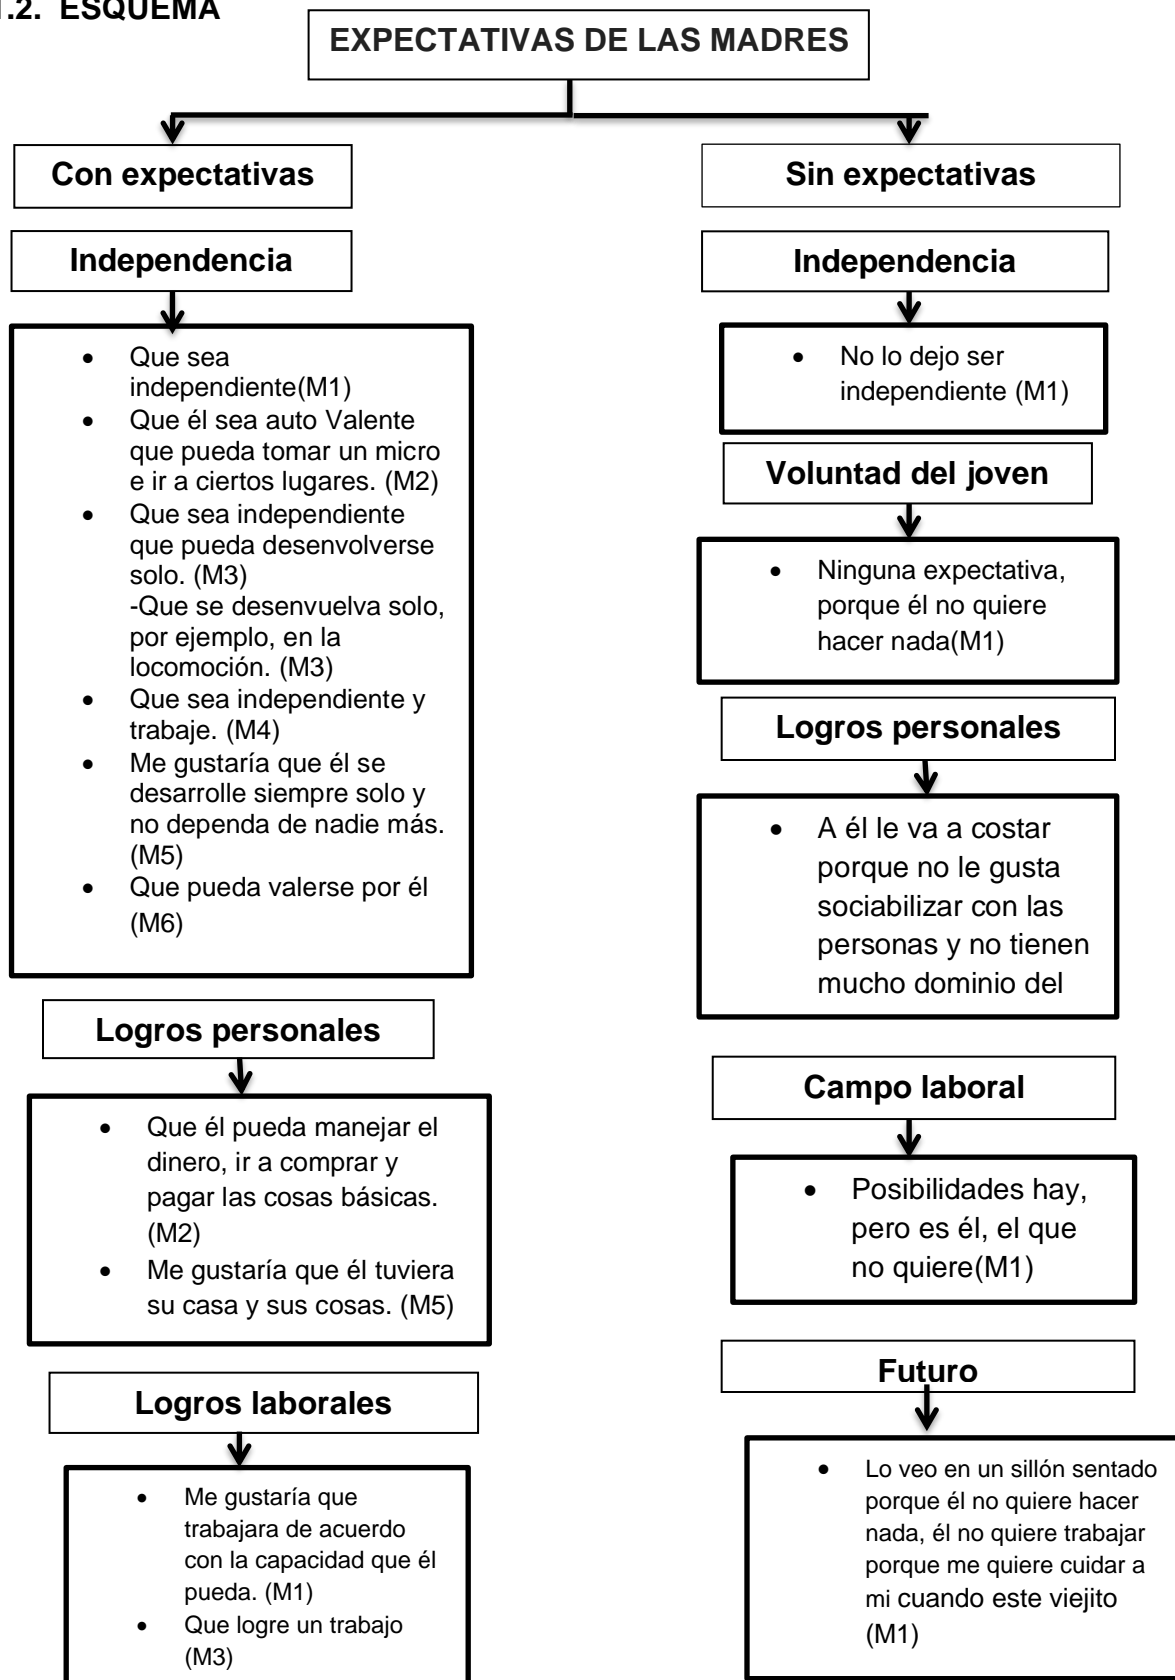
1.2. ESQUEMA

EXPECTATIVAS DE LAS MADRES

Con expectativas

Independencia

- Que sea independiente(M1)
- Que él sea auto Valente que pueda tomar un micro e ir a ciertos lugares. (M2)
- Que sea independiente que pueda desenvolverse solo. (M3)
-Que se desenvuelva solo, por ejemplo, en la locomoción. (M3)
- Que sea independiente y trabaje. (M4)
- Me gustaría que él se desarrolle siempre solo y no dependa de nadie más. (M5)
- Que pueda valerse por él (M6)

Logros personales

- Que él pueda manejar el dinero, ir a comprar y pagar las cosas básicas. (M2)
- Me gustaría que él tuviera su casa y sus cosas. (M5)

Logros laborales

- Me gustaría que trabajara de acuerdo con la capacidad que él pueda. (M1)
- Que logre un trabajo (M3)

Sin expectativas

Independencia

- No lo dejo ser independiente (M1)

Voluntad del joven

- Ninguna expectativa, porque él no quiere hacer nada(M1)

Logros personales

- A él le va a costar porque no le gusta sociabilizar con las personas y no tienen mucho dominio del

Campo laboral

- Posibilidades hay, pero es él, el que no quiere(M1)

Futuro

- Lo veo en un sillón sentado porque él no quiere hacer nada, él no quiere trabajar porque me quiere cuidar a mi cuando este viejito (M1)